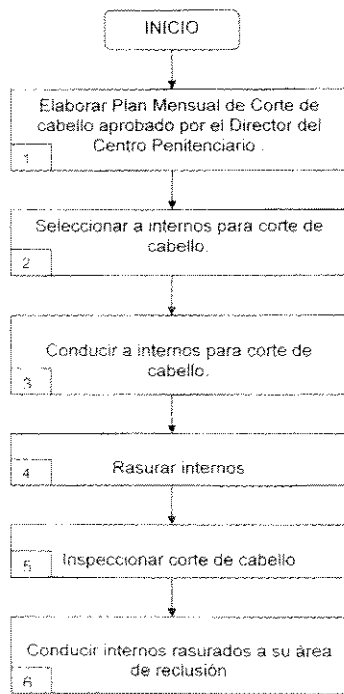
INICIO

Elaborar Plan Mensual de Corte de cabello aprobado por el Director del Centro Penitenciario .

1

Seleccionar a internos para corte de cabello.

2

Conducir a internos para corte de cabello.

3

4

Rasurar internos

5

Inspeccionar corte de cabello

Conducir internos rasurados a su área de reclusión

6